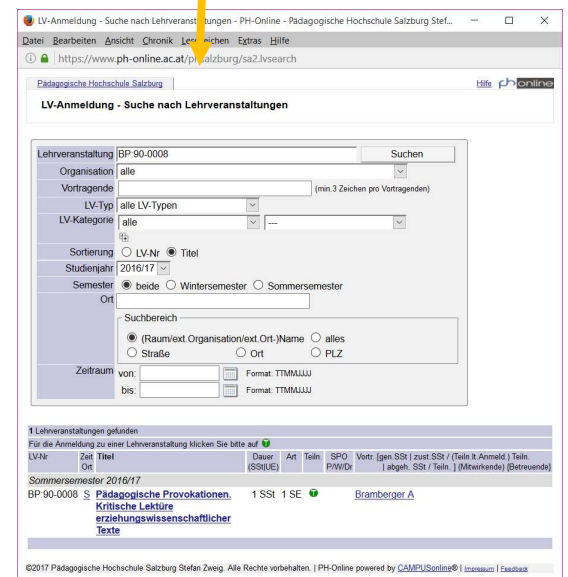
LV-Anmeldung - Suche nach Lehrveranst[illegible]ngen - PH-Online - Pädagogische Hochschule Salzburg Stef...

Datei Bearbeiten Ansicht Chronik Les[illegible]eichen Extras Hilfe

https://www.ph-online.ac.at/p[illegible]alzburg/sa2.lvsearch

Pädagogische Hochschule Salzburg

Hilfe ph online

LV-Anmeldung - Suche nach Lehrveranstaltungen

Lehrveranstaltung BP:90-0008 Suchen

Organisation alle

Vortragende (min.3 Zeichen pro Vortragenden)

LV-Typ alle LV-Typen

LV-Kategorie alle ---

Sortierung LV-Nr Titel

Studienjahr 2016/17

Semester beide Wintersemester Sommersemester

Ort

Suchbereich

(Raum/ext.Organisation/ext.Ort-)Name alles

Straße Ort PLZ

Zeitraum von: Format: TTMMJJJJ

bis: Format: TTMMJJJJ

1 Lehrveranstaltungen gefunden

Für die Anmeldung zu einer Lehrveranstaltung klicken Sie bitte auf

| LV-Nr | Zeit Ort | Titel | Dauer (SSt(UE) | Art | Teiln. | SPO P/W/Dr | Vortr. [gen.SSt \| zust.SSt / (Teiln.lt.Anmeld.) Teiln. \| abgeh. SSt / Teiln. ] (Mitwirkende) [Betreuende] |
|---|---|---|---|---|---|---|---|
| Sommersemester 2016/17 | | | | | | | |
| BP:90-0008 | S | Pädagogische Provokationen. Kritische Lektüre erziehungswissenschaftlicher Texte | 1 SSt | 1 SE | | | Bramberger A |

©2017 Pädagogische Hochschule Salzburg Stefan Zweig. Alle Rechte vorbehalten. | PH-Online powered by CAMPUSonline® | Impressum | Feedback